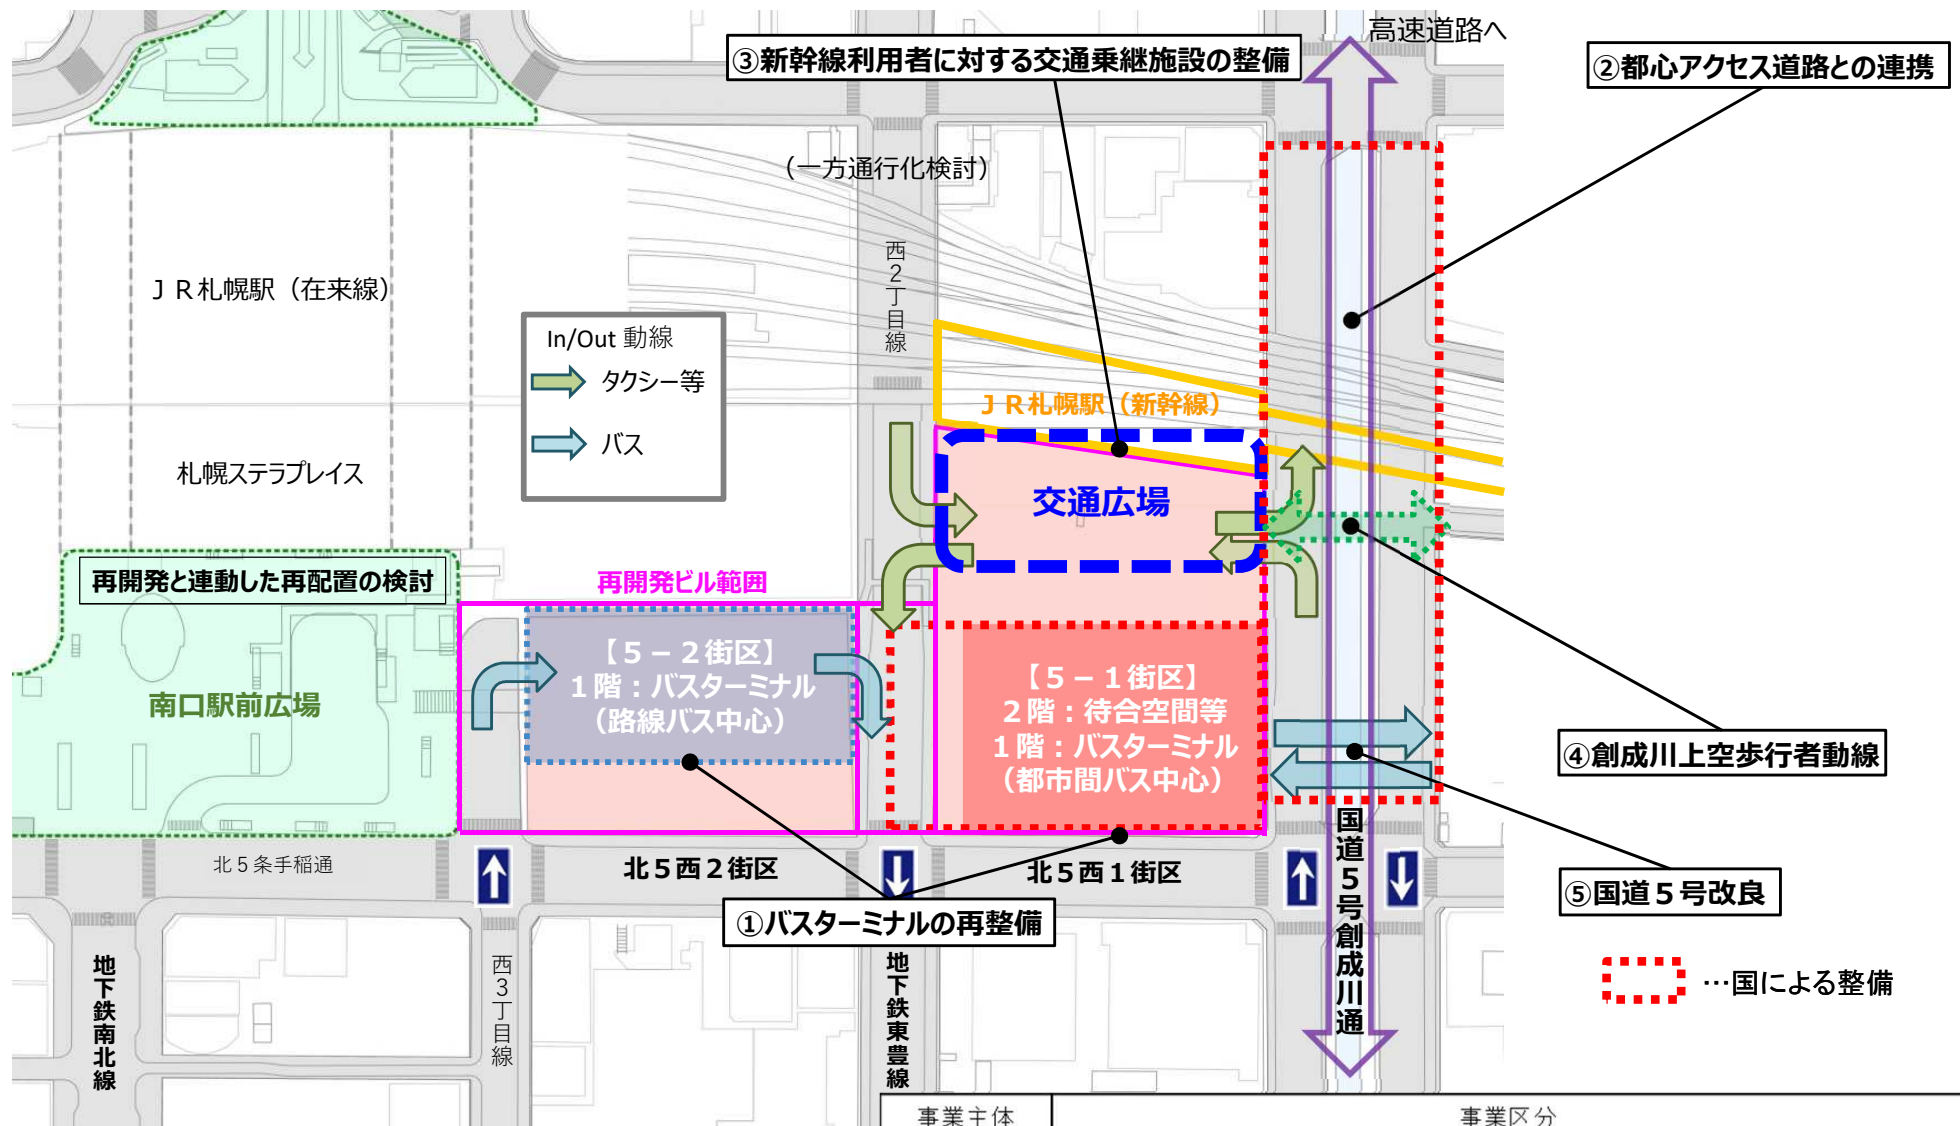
高速道路へ
③新幹線利用者に対する交通乗継施設の整備
②都心アクセス道路との連携
（一方通行化検討）
西2丁目線
ＪＲ札幌駅（在来線）
In/Out 動線
タクシー等
バス
ＪＲ札幌駅（新幹線）
交通広場
札幌ステラプレイス
再開発と連動した再配置の検討
再開発ビル範囲
【５－２街区】
１階：バスターミナル
（路線バス中心）
【５－１街区】
２階：待合空間等
１階：バスターミナル
（都市間バス中心）
南口駅前広場
④創成川上空歩行者動線
北５条手稲通
北５西２街区
北５西１街区
国道５号創成川通
⑤国道５号改良
①バスターミナルの再整備
…国による整備
地下鉄南北線
西3丁目線
地下鉄東豊線
事業主体
事業区分